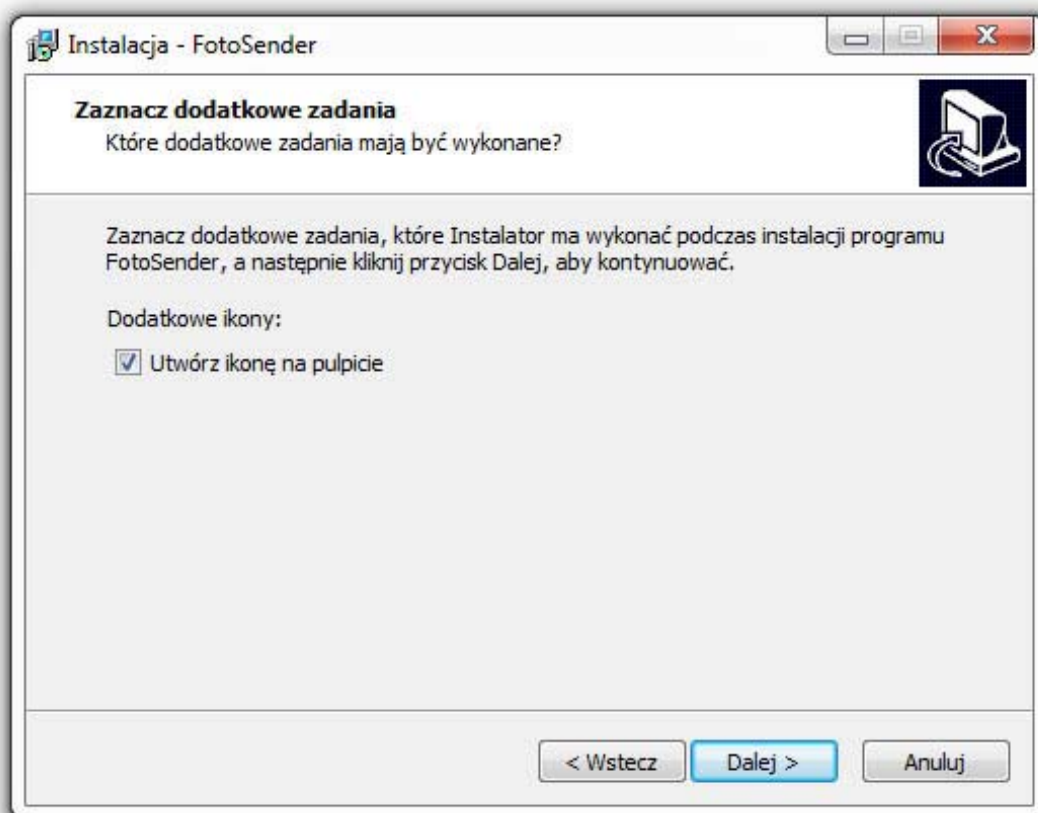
Instalacja - FotoSender

Zaznacz dodatkowe zadania
Które dodatkowe zadania mają być wykonane?

Zaznacz dodatkowe zadania, które Instalator ma wykonać podczas instalacji programu FotoSender, a następnie kliknij przycisk Dalej, aby kontynuować.

Dodatkowe ikony:

Utwórz ikonę na pulpicie

< Wstecz
Dalej >
Anuluj